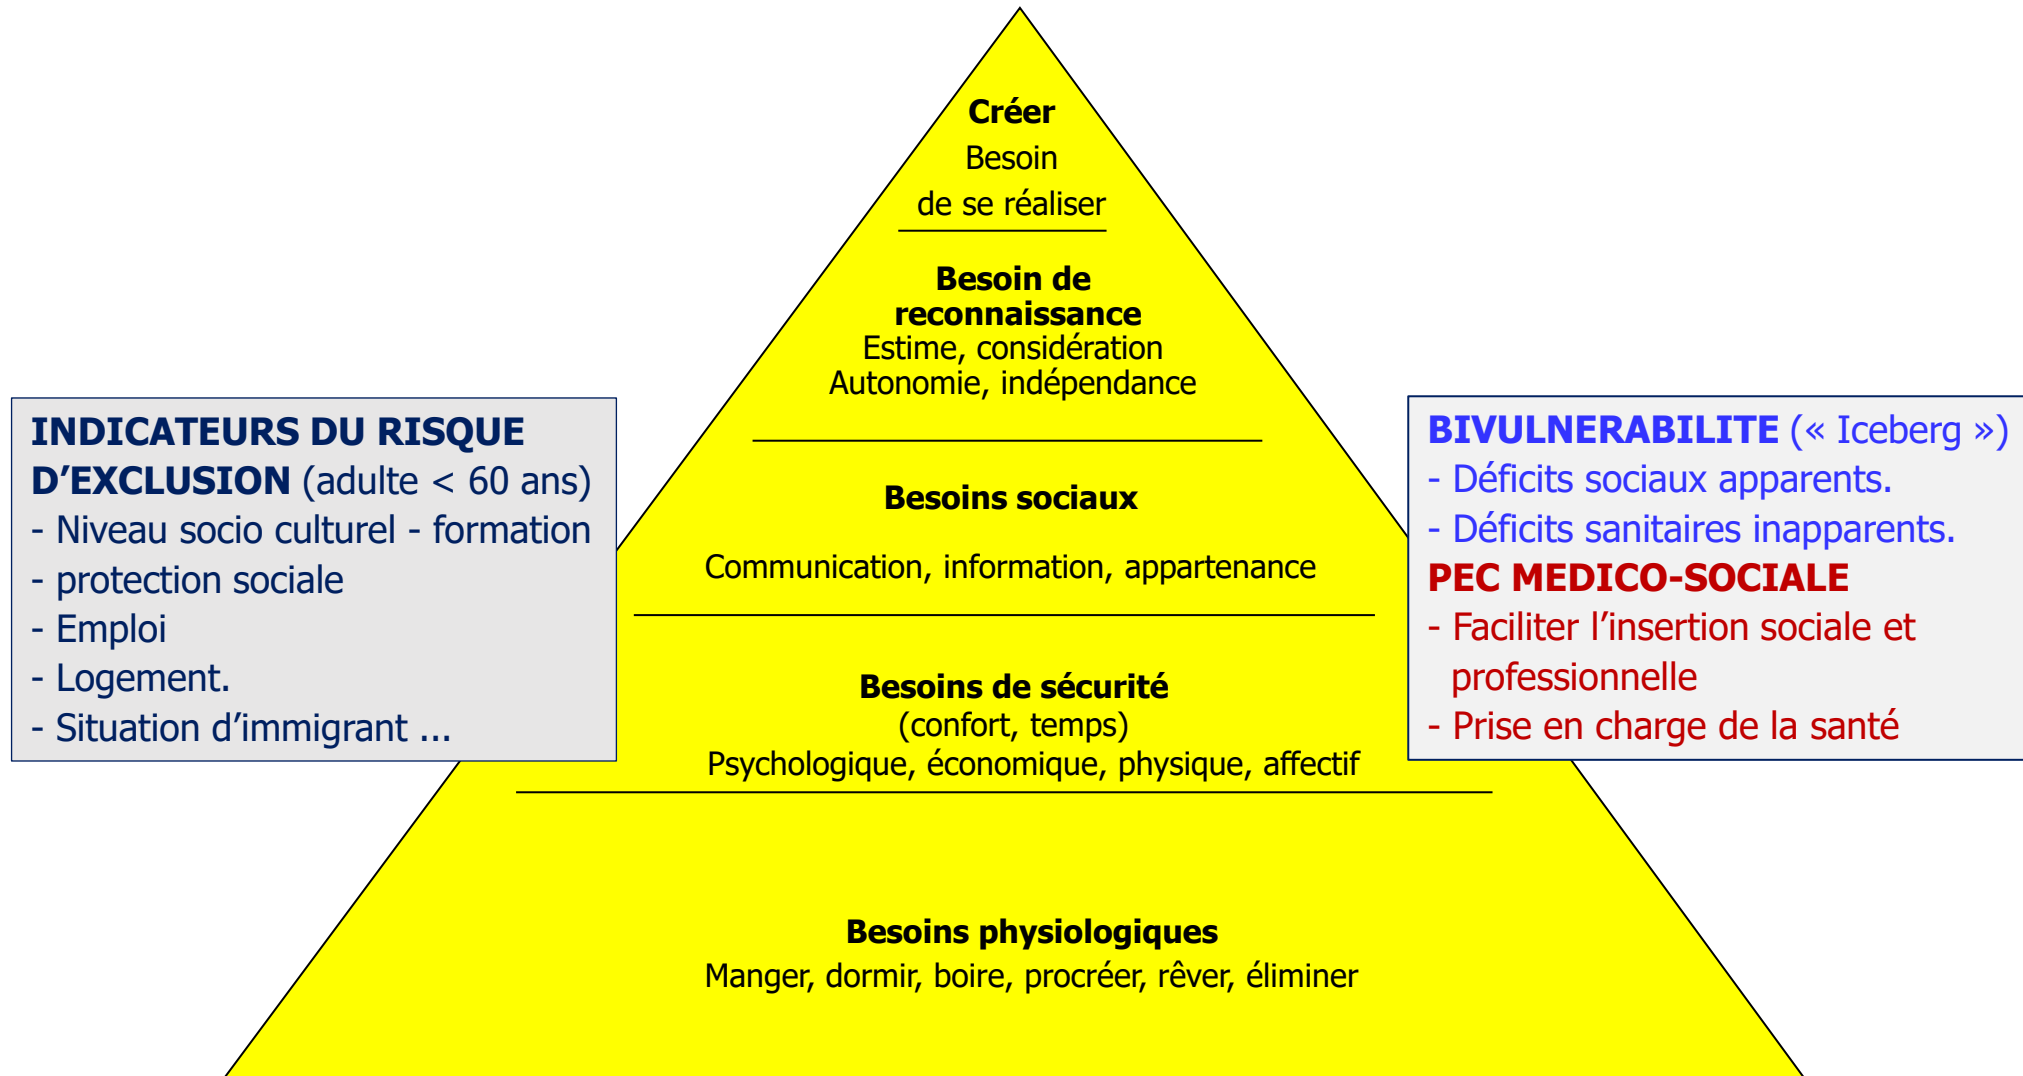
**Créer**
Besoin
de se réaliser

**Besoin de reconnaissance**
Estime, considération
Autonomie, indépendance

**Besoins sociaux**
Communication, information, appartenance

**Besoins de sécurité**
(confort, temps)
Psychologique, économique, physique, affectif

**Besoins physiologiques**
Manger, dormir, boire, procréer, rêver, éliminer

**INDICATEURS DU RISQUE D'EXCLUSION** (adulte < 60 ans)
- Niveau socio culturel - formation
- protection sociale
- Emploi
- Logement.
- Situation d'immigrant ...

**BIVULNERABILITE** (« Iceberg »)
- Déficits sociaux apparents.
- Déficits sanitaires inapparents.
**PEC MEDICO-SOCIALE**
- Faciliter l'insertion sociale et professionnelle
- Prise en charge de la santé